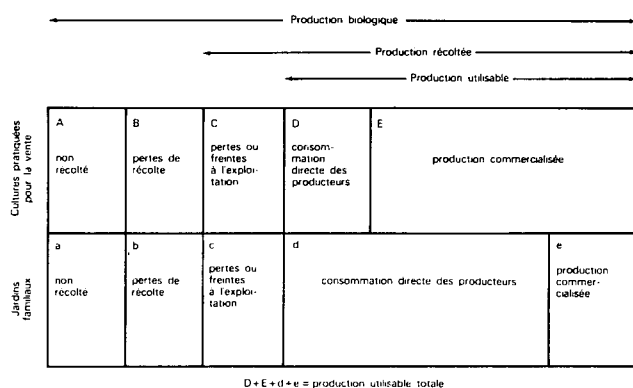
Production biologique

Production récoltée

Production utilisable

| | | | | | | |
|---|---|---|---|---|---|---|
| Cultures pratiquées pour la vente | A<br>non récolté | B<br>pertes de récolte | C<br>pertes ou freintes à l'exploitation | D<br>consommation directe des producteurs | E<br>production commercialisée | |
| Jardins familiaux | a<br>non récolté | b<br>pertes de récolte | c<br>pertes ou freintes à l'exploitation | d<br>consommation directe des producteurs | | e<br>production commercialisée |

D + E + d + e = production utilisable totale